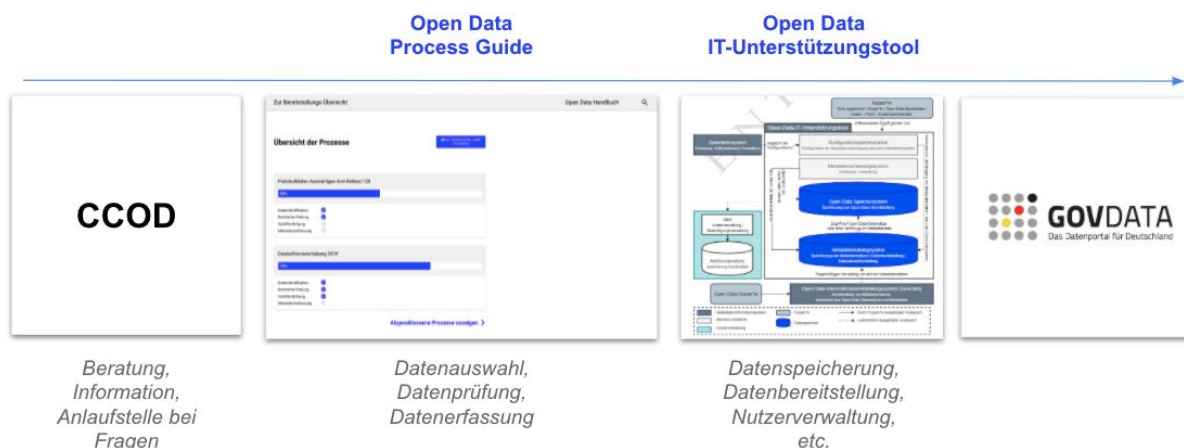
Open Data Process Guide

Open Data IT-Unterstützungstool

CCOD

Zur Bereitstellungs Übersicht

Open Data Handbuch

Übersicht der Prozesse

Protokolldaten Auswertigen Amt Referat 120

Daseinsvorsorgeerhebung 2018

Abgeschlossene Prozesse anzeigen

Open Data-IT-Unterstützungstool

Open Data Speichersystem

Metadatenkatalogsystem

Open Data Nutzer*in

GOVDATA
Das Datenportal für Deutschland

Beratung, Information, Anlaufstelle bei Fragen

Datenauswahl, Datenprüfung, Datenerfassung

Datenspeicherung, Datenbereitstellung, Nutzerverwaltung, etc.